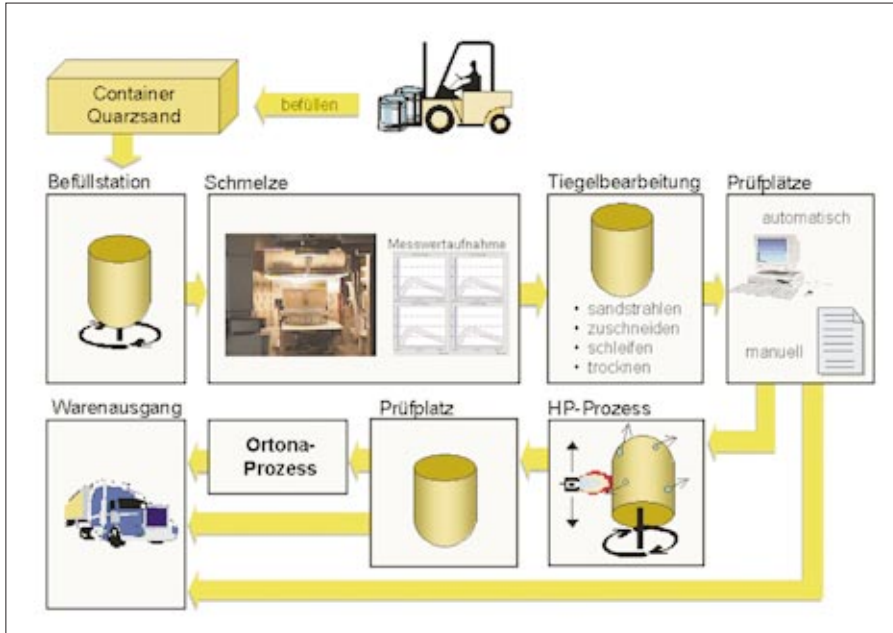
Container Quarzsand

befüllen

Befüllstation

Schmelze

Messwertaufnahme

Tiegelbearbeitung

• sandstrahlen
• zuschneiden
• schleifen
• trocknen

Prüfplätze

automatisch

manuell

Warenausgang

Ortona-Prozess

Prüfplatz

HP-Prozess